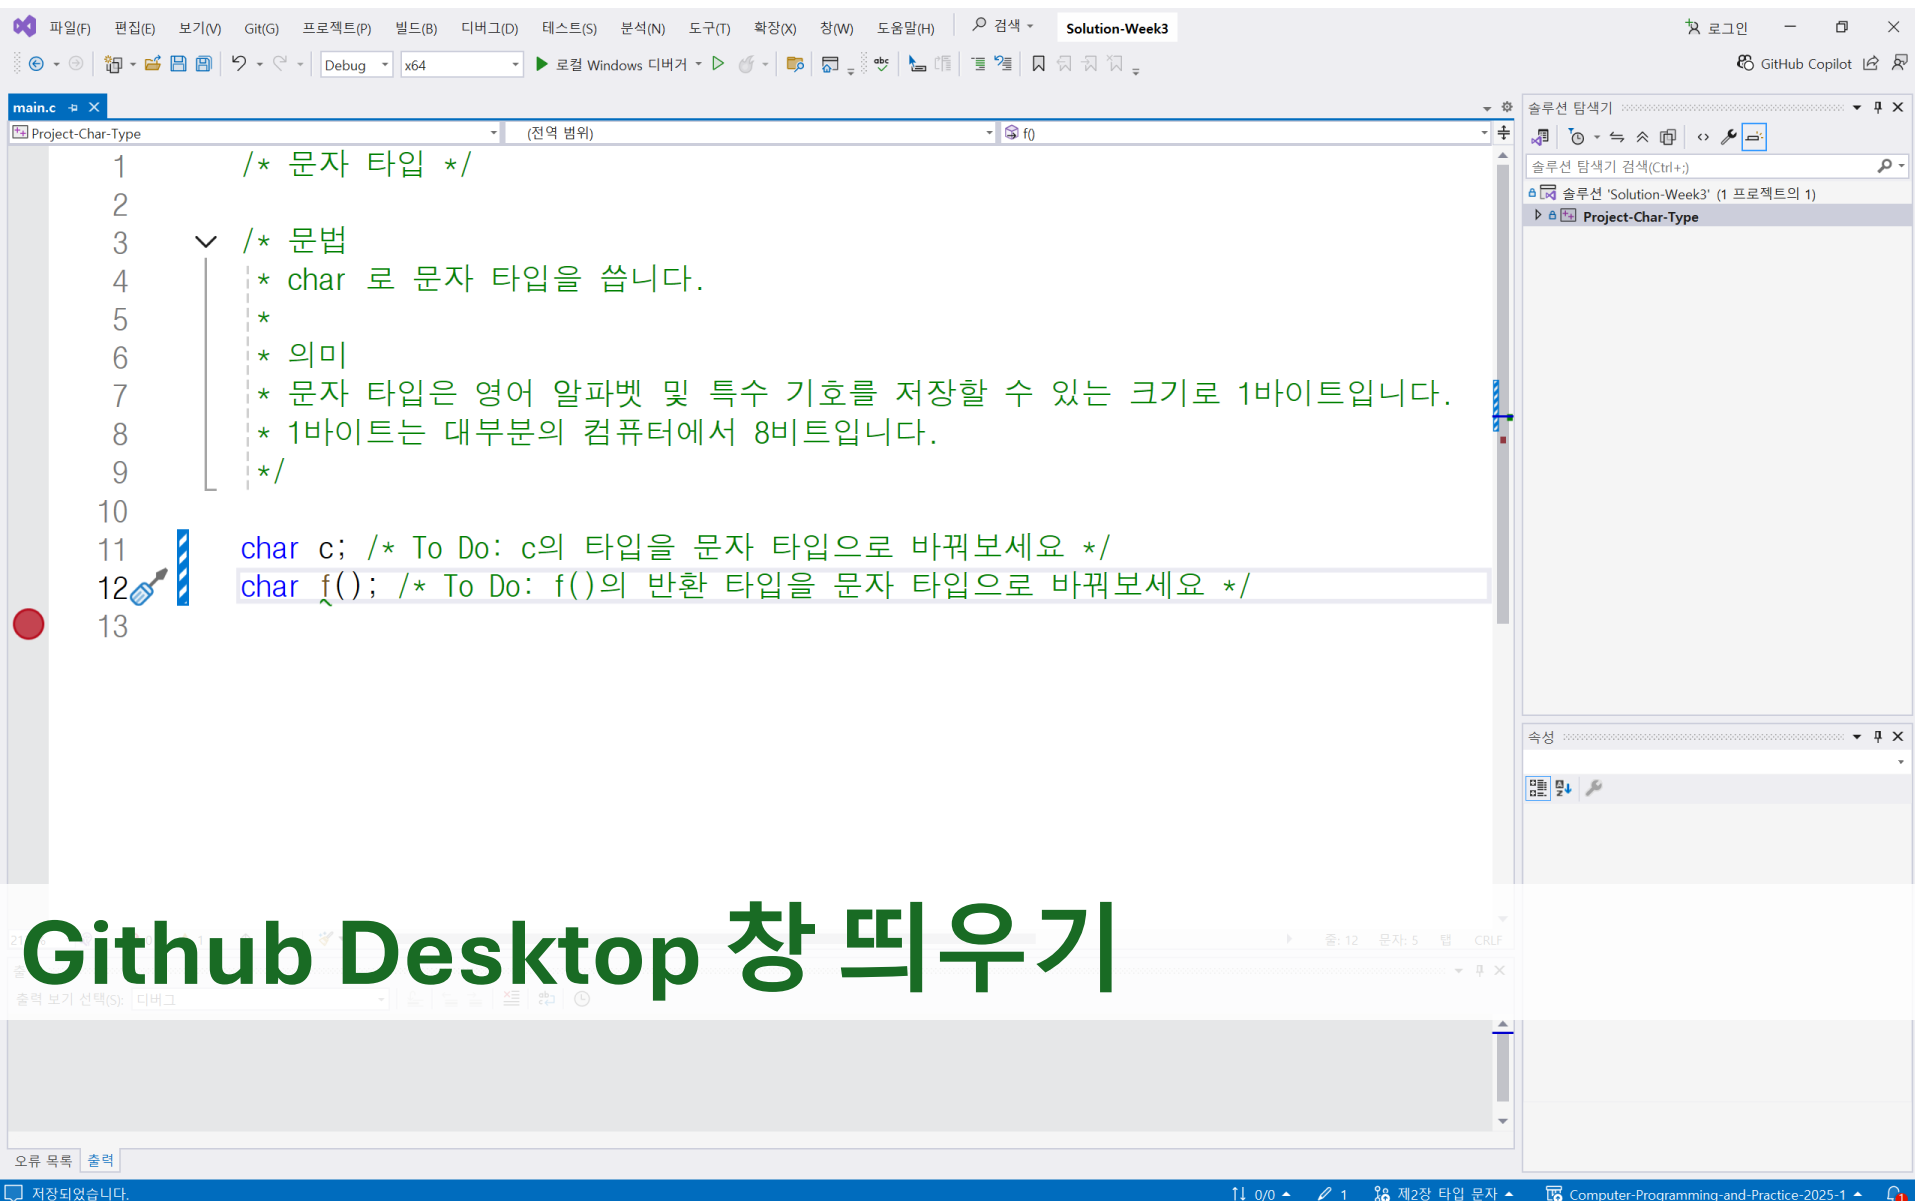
파일(F) 편집(E) 보기(V) Git(G) 프로젝트(P) 빌드(B) 디버그(D) 테스트(S) 분석(N) 도구(T) 확장(X) 창(W) 도움말(H) 검색 Solution-Week3 로그인

Debug x64 로컬 Windows 디버거 GitHub Copilot

main.c

Project-Char-Type (전역 범위) f()

1 /* 문자 타입 */
2
3 /* 문법
4 * char 로 문자 타입을 씁니다.
5 *
6 * 의미
7 * 문자 타입은 영어 알파벳 및 특수 기호를 저장할 수 있는 크기로 1바이트입니다.
8 * 1바이트는 대부분의 컴퓨터에서 8비트입니다.
9 */
10
11 char c; /* To Do: c의 타입을 문자 타입으로 바꿔보세요 */
12 char f(); /* To Do: f()의 반환 타입을 문자 타입으로 바꿔보세요 */
13

솔루션 탐색기
솔루션 탐색기 검색(Ctrl+;)
솔루션 'Solution-Week3' (1 프로젝트의 1)
Project-Char-Type

속성

Github Desktop 창 띄우기

줄: 12 문자: 5 탭 CRLF

출력 보기 선택(S): 디버그

오류 목록 출력

저장되었습니다. 0/0 1 제2장 타입 문자 Computer-Programming-and-Practice-2025-1